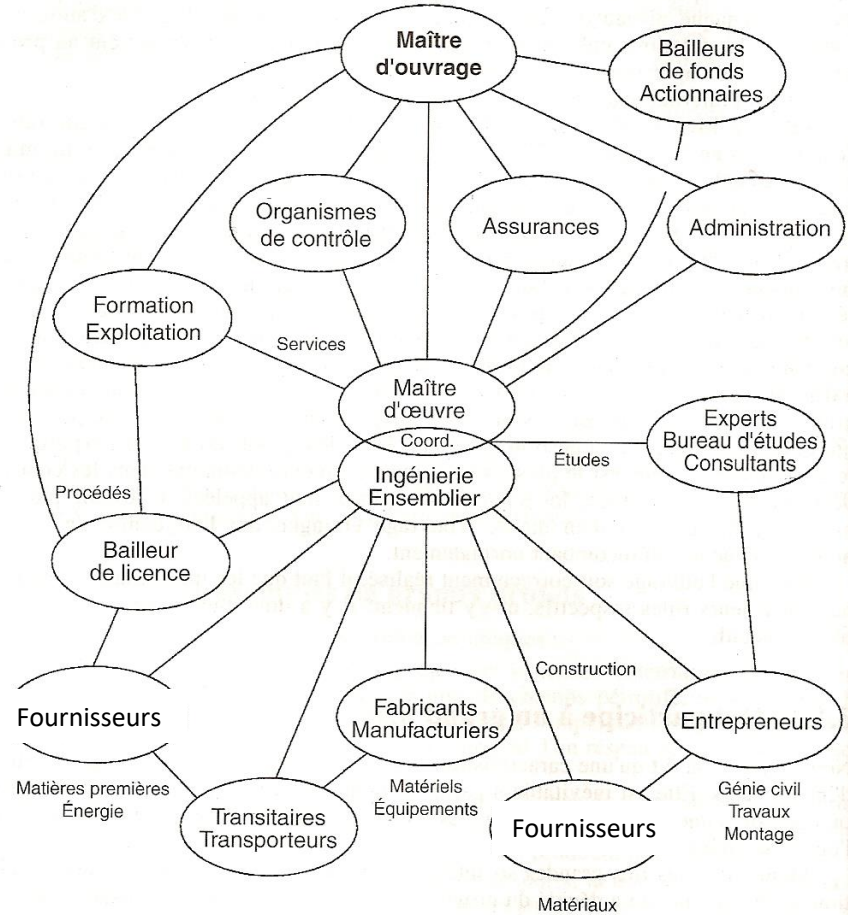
Maître d'ouvrage

Bailleurs de fonds Actionnaires

Organismes de contrôle

Assurances

Administration

Formation Exploitation

Services

Maître d'œuvre

Coord.

Ingénierie Ensemblier

Études

Experts Bureau d'études Consultants

Procédés

Bailleur de licence

Construction

Fournisseurs

Fabricants Manufacturiers

Entrepreneurs

Matières premières Énergie

Transitaires Transporteurs

Matériels Équipements

Fournisseurs

Génie civil Travaux Montage

Matériaux